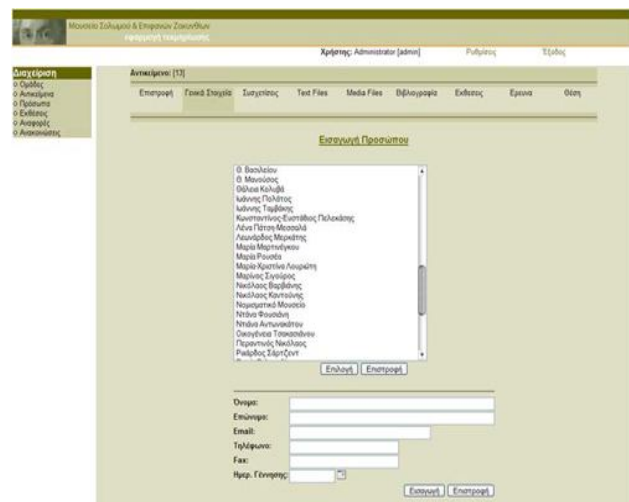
Μουσείο Σολωμού & Επιφανών Ζακυνθίων
εφαρμογή τεκμηρίωσης

Χρήστης: Administrator [admin]   Ρυθμίσεις   Έξοδος

Διαχείριση
o Ομάδες
o Αντικείμενα
o Πρόσωπα
o Εκθέσεις
o Αναφορές
o Ανακοινώσεις

Αντικείμενο: [13]

Επιστροφή | Γενικά Στοιχεία | Συσχετίσεις | Text Files | Media Files | Βιβλιογραφία | Εκθέσεις | Έρευνα | Θέση

Εισαγωγή Προσώπου

Θ. Βασιλείου
Θ. Μανούσος
Θάλεια Κολυβά
Ιωάννης Πολίτης
Ιωάννης Ταμβάκης
Κωνσταντίνος-Ευστάθιος Πελεκάσης
Λένα Πάτση-Μεσσαλά
Λεωνάρδος Μερκάτης
Μαρία Μαρτινέγκου
Μαρία Ρουσέα
Μαρία-Χριστίνα Λουρώτη
Μαρίνος Σιγούρος
Νικόλαος Βαρβιάνης
Νικόλαος Κοντούνης
Νομισματικό Μουσείο
Ντάνο Φουσιάνη
Ντάνο Αντωνακάτου
Οικογένεια Τσοκοσάνου
Περαντινός Νικόλαος
Ριάρδος Σάρτζεντ

Επιλογή | Επιστροφή

Όνομα:
Επώνυμο:
Email:
Τηλέφωνο:
Fax:
Ημερ. Γέννησης:

Εισαγωγή | Επιστροφή